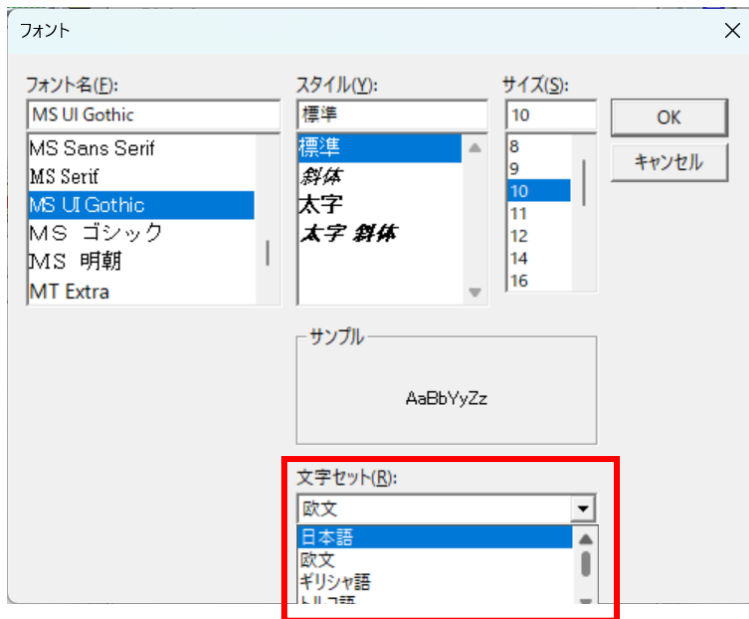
フォント

フォント名(F):
MS UI Gothic
MS Sans Serif
MS Serif
MS UI Gothic
ＭＳ ゴシック
ＭＳ 明朝
MT Extra

スタイル(Y):
標準
標準
斜体
太字
太字 斜体

サイズ(S):
10
8
9
10
11
12
14
16

OK
キャンセル

サンプル
AaBbYyZz

文字セット(R):
欧文
日本語
欧文
ギリシャ語
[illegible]